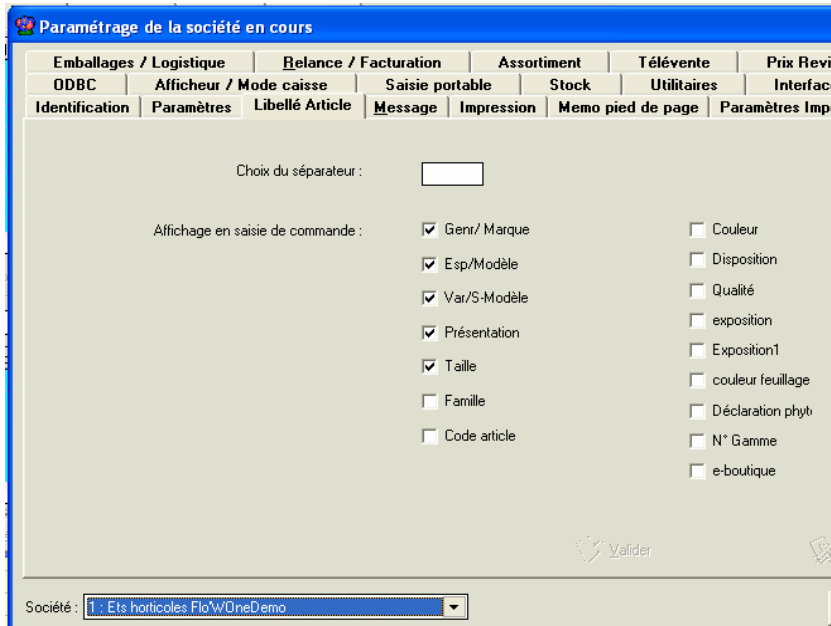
Paramétrage de la société en cours

Emballages / Logistique | Relance / Facturation | Assortiment | Télévente | Prix Revi
ODBC | Afficheur / Mode caisse | Saisie portable | Stock | Utilitaires | Interfac
Identification | Paramètres | Libellé Article | Message | Impression | Memo pied de page | Paramètres Imp

Choix du séparateur :

Affichage en saisie de commande :

Genr/ Marque
Esp/Modèle
Var/S-Modèle
Présentation
Taille
Famille
Code article

Couleur
Disposition
Qualité
exposition
Exposition1
couleur feuillage
Déclaration phyt
N° Gamme
e-boutique

Valider

Société : 1 : Ets horticoles Flo'WOneDemo